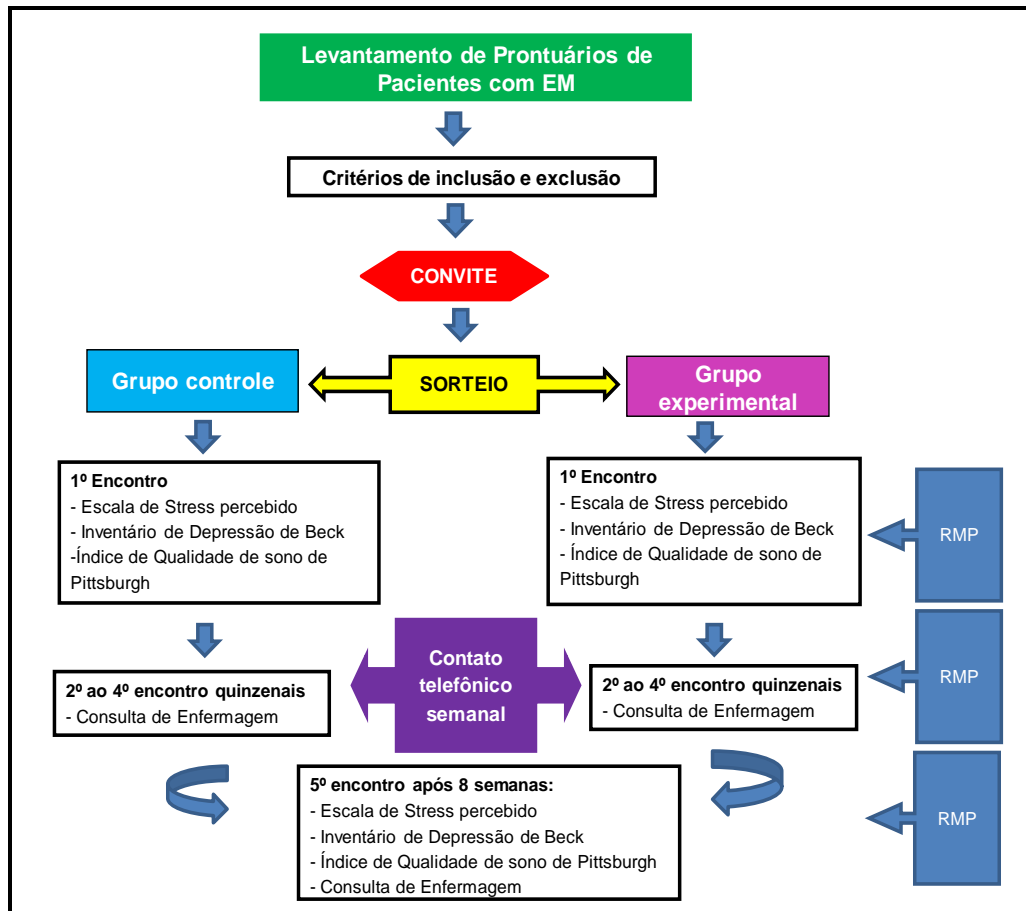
Levantamento de Prontuários de Pacientes com EM

Critérios de inclusão e exclusão

CONVITE

Grupo controle

SORTEIO

Grupo experimental

1º Encontro
- Escala de Stress percebido
- Inventário de Depressão de Beck
-Índice de Qualidade de sono de Pittsburgh

1º Encontro
- Escala de Stress percebido
- Inventário de Depressão de Beck
- Índice de Qualidade de sono de Pittsburgh

RMP

Contato telefônico semanal

2º ao 4º encontro quinzenais
- Consulta de Enfermagem

2º ao 4º encontro quinzenais
- Consulta de Enfermagem

RMP

5º encontro após 8 semanas:
- Escala de Stress percebido
- Inventário de Depressão de Beck
- Índice de Qualidade de sono de Pittsburgh
- Consulta de Enfermagem

RMP